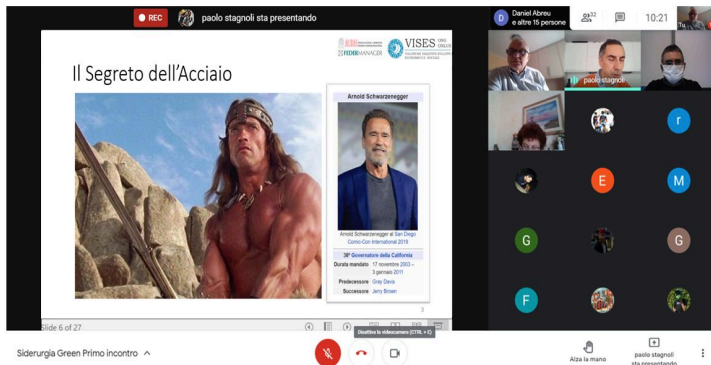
REC

paolo stagnoli sta presentando

Daniel Abreu e altre 15 persone

32

10:21

Tu

VISES

FEDERMANAGER

Il Segreto dell'Acciaio

Arnold Schwarzenegger

Arnold Schwarzenegger al San Diego Comic-Con International 2019

38° Governatore della California

Durata mandato 17 novembre 2003 – 3 gennaio 2011

Predecessore Gray Davis

Successore Jerry Brown

3

Slide 6 of 27

paolo stagnoli

r

E

M

G

G

F

Disattiva la videocamera (CTRL + E)

Siderurgia Green Primo incontro ^

Alza la mano

paolo stagnoli sta presentando